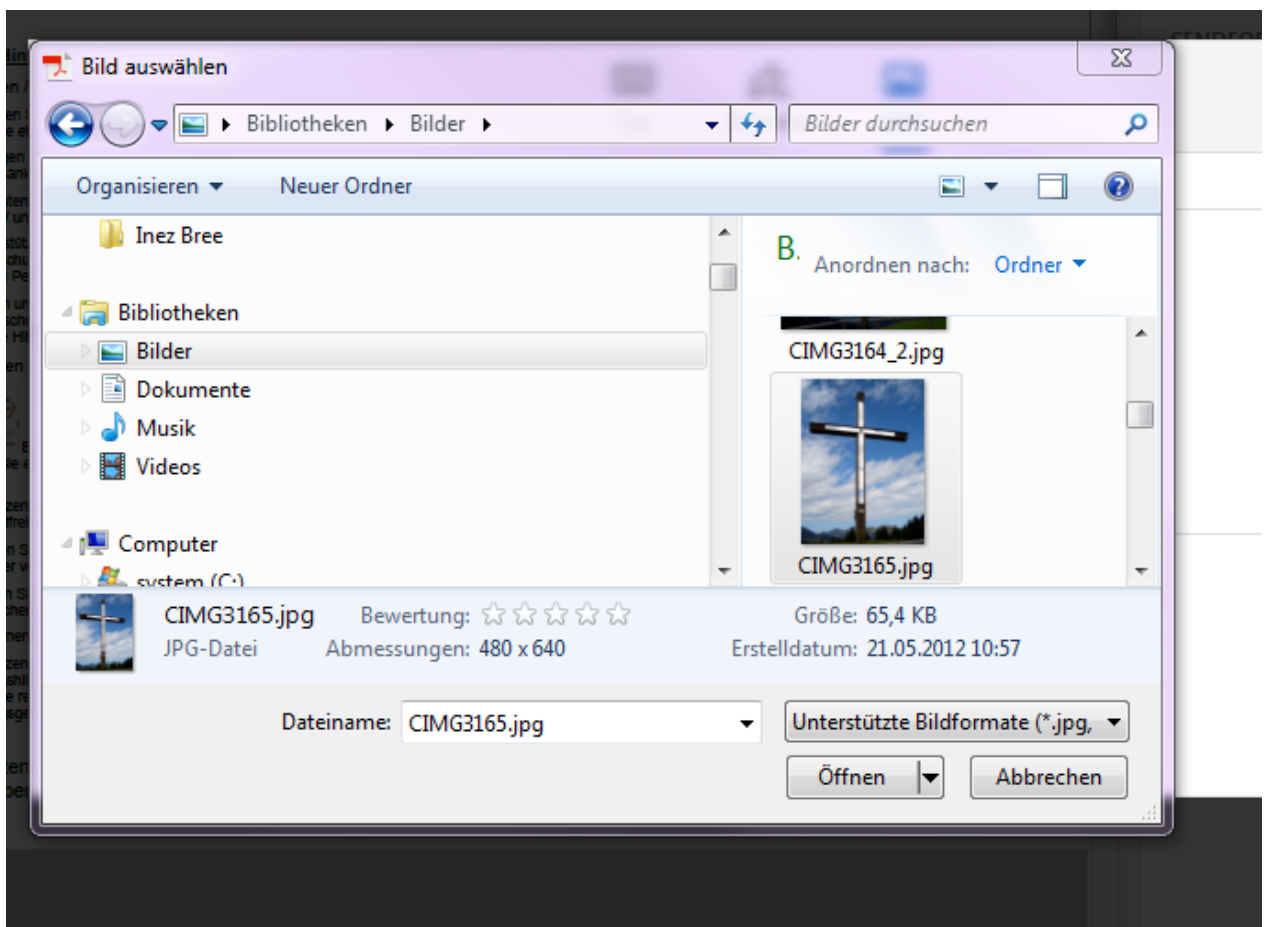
Bild auswählen

Bibliotheken ▸ Bilder ▸

Bilder durchsuchen

Organisieren ▾ Neuer Ordner

Inez Bree

Bibliotheken

Bilder

Dokumente

Musik

Videos

Computer

system (C:)

B.

Anordnen nach: Ordner ▾

CIMG3164_2.jpg

CIMG3165.jpg

CIMG3165.jpg Bewertung: ☆☆☆☆☆ Größe: 65,4 KB
JPG-Datei Abmessungen: 480 x 640 Erstelldatum: 21.05.2012 10:57

Dateiname: CIMG3165.jpg

Unterstützte Bildformate (*.jpg,

Öffnen

Abbrechen